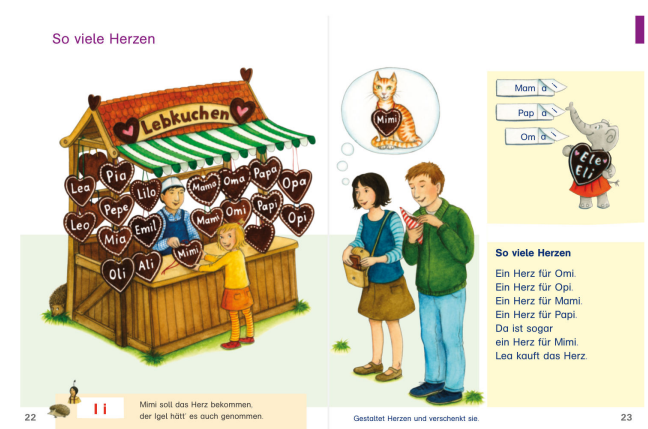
So viele Herzen

Lebkuchen

Lea Pia Lilo Mama Oma Papa Opa Pepe Leo Mia Emil Mami Omi Papi Opi Oli Ali Mimi

Mimi

Mam a
Pap a
Om a

Ele Eli

So viele Herzen

Ein Herz für Omi.
Ein Herz für Opi.
Ein Herz für Mami.
Ein Herz für Papi.
Da ist sogar
ein Herz für Mimi.
Lea kauft das Herz.

22

I i

Mimi soll das Herz bekommen,
der Igel hätt' es auch genommen.

Gestaltet Herzen und verschenkt sie.

23